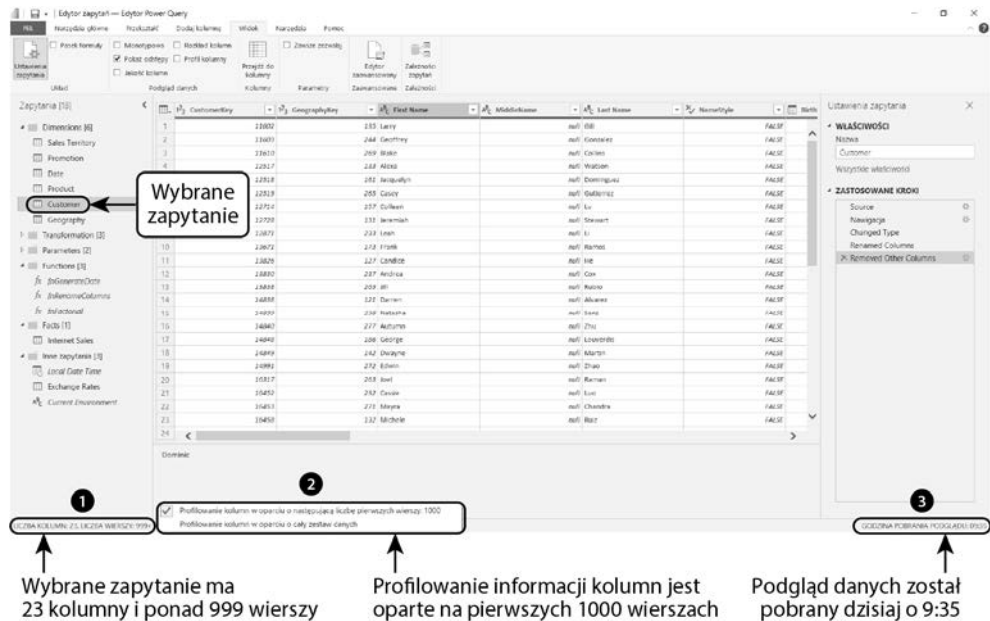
Edytor zapytań — Edytor Power Query

Plik Narzędzia główne Przekształć Dodaj kolumnę Widok Narzędzia Pomoc

Ustawienia zapytania | Pasek formuły | Monospace | Pokaż odstępy | Jakość kolumn | Rozkład kolumn | Profil kolumny | Przejdź do kolumny | Zawsze zezwalaj | Edytor zaawansowany | Zależności zapytań

Układ | Podgląd danych | Kolumny | Parametry | Zaawansowane | Zależności

Zapytania [19]

Dimensions [6]
Sales Territory
Promotion
Date
Product
Customer
Geography
Transformation [3]
Parameters [2]
Functions [3]
fnGenerateDate
fnRenameColumns
fnFactorial
Facts [1]
Internet Sales
Inne zapytania [3]
Local Date Time
Exchange Rates
Current Environment

Wybrane zapytanie

| | CustomerKey | GeographyKey | First Name | MiddleName | Last Name | NameStyle |
|---|---|---|---|---|---|---|
| 1 | 11002 | 155 | Larry | null | Gill | FALSE |
| 2 | 11003 | 244 | Geoffrey | null | Gonzalez | FALSE |
| 3 | 11010 | 269 | Blake | null | Collins | FALSE |
| 4 | 11017 | 334 | Alexis | null | Watson | FALSE |
| 5 | 11018 | 261 | Jacquelyn | null | Dominguez | FALSE |
| 6 | 11019 | 255 | Casey | null | Gutierrez | FALSE |
| 7 | 11024 | 157 | Colleen | null | Lu | FALSE |
| 8 | 11030 | 331 | Jeremiah | null | Stewart | FALSE |
| 9 | 11071 | 233 | Leah | null | Li | FALSE |
| 10 | 11072 | 272 | Frank | null | Ramos | FALSE |
| 11 | 11826 | 127 | Candice | null | He | FALSE |
| 12 | 11830 | 237 | Andrea | null | Cox | FALSE |
| 13 | 14834 | 263 | Ifi | null | Rubio | FALSE |
| 14 | 14838 | 121 | Darren | null | Alvarez | FALSE |
| 15 | 14839 | 239 | Natasha | null | Sanz | FALSE |
| 16 | 14840 | 277 | Autumn | null | Zhu | FALSE |
| 17 | 14848 | 288 | George | null | Lowerdis | FALSE |
| 18 | 14849 | 242 | Dwayne | null | Martin | FALSE |
| 19 | 14891 | 272 | Edwin | null | Zhao | FALSE |
| 20 | 16317 | 263 | Joel | null | Raman | FALSE |
| 21 | 16452 | 232 | Cassie | null | Luo | FALSE |
| 22 | 16453 | 271 | Mayra | null | Chandra | FALSE |
| 23 | 16450 | 132 | Michele | null | Ruiz | FALSE |
| 24 | | | | | | |

Dominic

Ustawienia zapytania

WŁAŚCIWOŚCI
Nazwa
Customer
Wszystkie właściwości

ZASTOSOWANE KROKI
Source
Nawigacja
Changed Type
Renamed Columns
Removed Other Columns

1 2 3

LICZBA KOLUMN: 23, LICZBA WIERSZY: 999+

Profilowanie kolumn w oparciu o następującą liczbę pierwszych wierszy: 1000
Profilowanie kolumn w oparciu o cały zestaw danych

GODZINA POBRANIA PODGLĄDU: 09:35

Wybrane zapytanie ma 23 kolumny i ponad 999 wierszy

Profilowanie informacji kolumn jest oparte na pierwszych 1000 wierszach

Podgląd danych został pobrany dzisiaj o 9:35